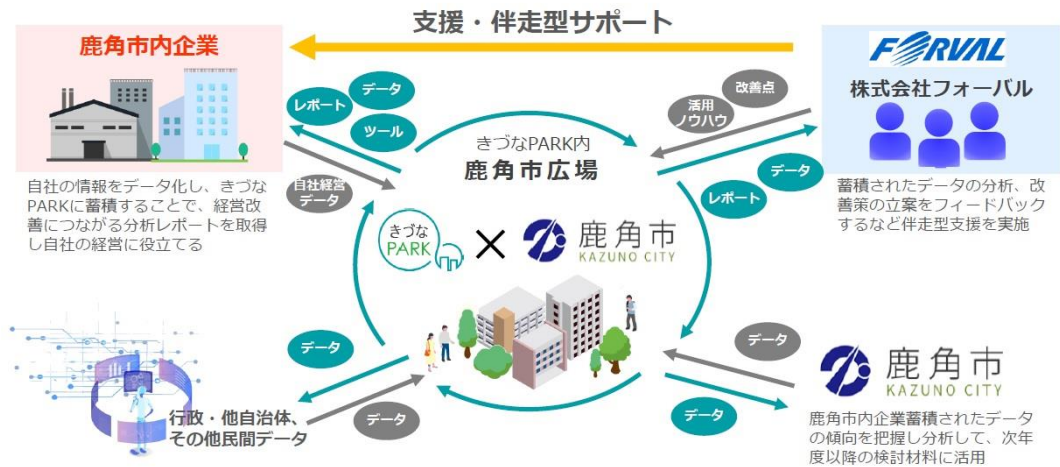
支援・伴走型サポート

鹿角市内企業

自社の情報をデータ化し、きづなPARKに蓄積することで、経営改善につながる分析レポートを取得し自社の経営に役立てる

FORVAL

株式会社フォーバル

蓄積されたデータの分析、改善策の立案をフィードバックするなど伴走型支援を実施

レポート
データ
ツール
自社経営データ

きづなPARK内
鹿角市広場

活用ノウハウ
改善点
データ
レポート

きづなPARK
×
鹿角市
KAZUNO CITY

データ
データ

行政・他自治体、その他民間データ

データ
データ

鹿角市
KAZUNO CITY

鹿角市内企業蓄積されたデータの傾向を把握し分析して、次年度以降の検討材料に活用